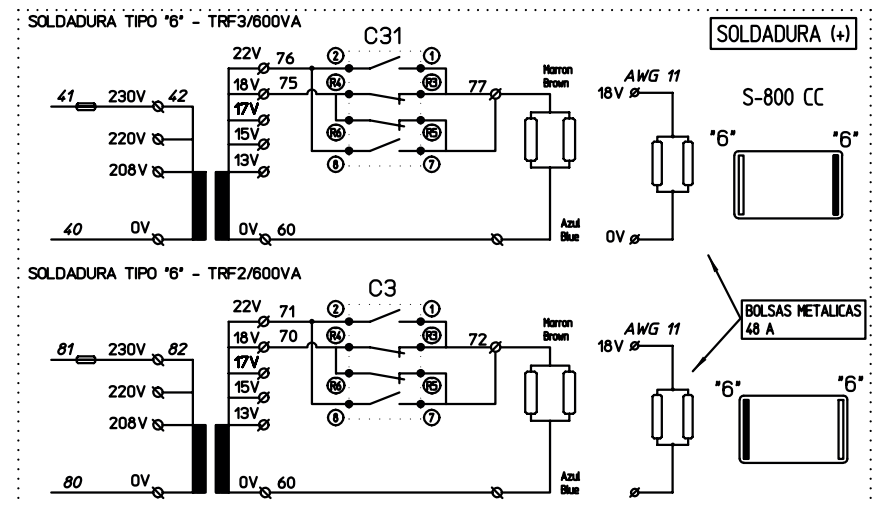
SOLDADURA TIPO "6" - TRF3/600VA

SOLDADURA (+)

C31

22V 76
18V 75
17V
15V
13V
0V 60

41 230V 42
220V
208V
40 0V

② ①
R4 R3
R6 R5
⑧ ⑦

77

Marron
Brown

Azul
Blue

AWG 11
18V
0V

S-800 CC

"6" "6"

SOLDADURA TIPO "6" - TRF2/600VA

C3

22V 71
18V 70
17V
15V
13V
0V 60

81 230V 82
220V
208V
80 0V

② ①
R4 R3
R6 R5
⑧ ⑦

72

Marron
Brown

Azul
Blue

AWG 11
18V

BOLSAS METALICAS
48 A

"6" "6"